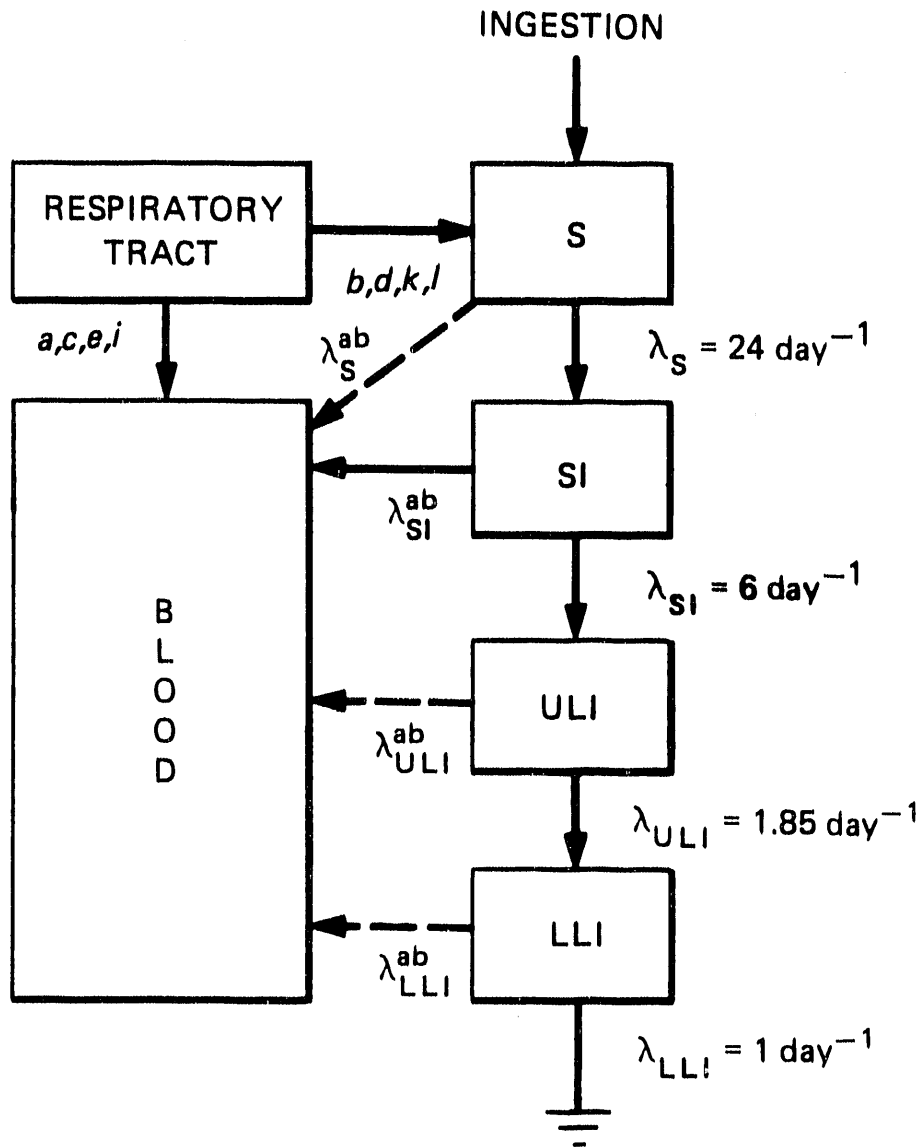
INGESTION

RESPIRATORY TRACT

S

b,d,k,l

a,c,e,i

$\lambda_S^{ab}$

$\lambda_S = 24 \text{ day}^{-1}$

SI

$\lambda_{SI}^{ab}$

$\lambda_{SI} = 6 \text{ day}^{-1}$

B
L
O
O
D

ULI

$\lambda_{ULI}^{ab}$

$\lambda_{ULI} = 1.85 \text{ day}^{-1}$

LLI

$\lambda_{LLI}^{ab}$

$\lambda_{LLI} = 1 \text{ day}^{-1}$